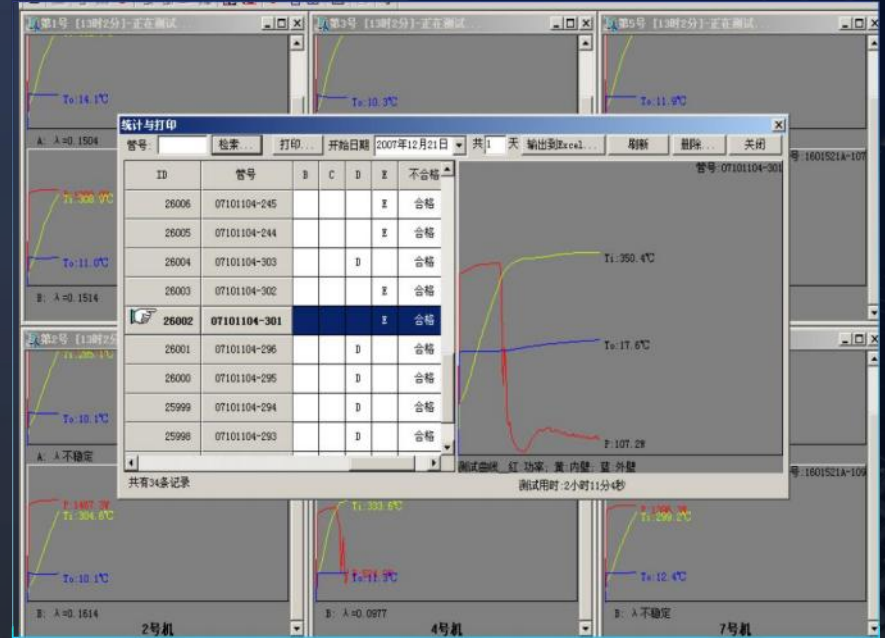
第1号 [13时2分]-正在测试
To:14.1℃
A: λ=0.1504
Ti:308.9℃
To:11.0℃
B: λ=0.1514
第2号 [13时
To:10.1℃
A: λ不稳定
P:1457.3W
Ti:304.6℃
To:10.1℃
B: λ=0.1614
2号机

第3号 [13时2分]-正在测试
To:10.3℃
Ti:333.6℃
To:11.3℃
B: λ=0.0977
4号机

第5号 [13时2分]-正在测试
To:11.9℃
号:1601521A-107
号:1601521A-109
Ti:299.2℃
To:12.4℃
B: λ不稳定
7号机

统计与打印
管号: 检索... 打印... 开始日期 2007年12月21日 共 1 天 输出到Excel... 刷新 删除... 关闭

| ID | 管号 | B | C | D | E | 不合格 |
|---|---|---|---|---|---|---|
| 26006 | 07101104-245 | | | | E | 合格 |
| 26005 | 07101104-244 | | | | E | 合格 |
| 26004 | 07101104-303 | | | D | | 合格 |
| 26003 | 07101104-302 | | | | E | 合格 |
| 26002 | 07101104-301 | | | | E | 合格 |
| 26001 | 07101104-296 | | | D | | 合格 |
| 26000 | 07101104-295 | | | D | | 合格 |
| 25999 | 07101104-294 | | | D | | 合格 |
| 25998 | 07101104-293 | | | D | | 合格 |

共有34条记录

管号:07101104-301
Ti:350.4℃
To:17.6℃
P:107.2W
测试曲线 红:功率; 黄:内壁; 蓝:外壁
测试用时:2小时11分4秒